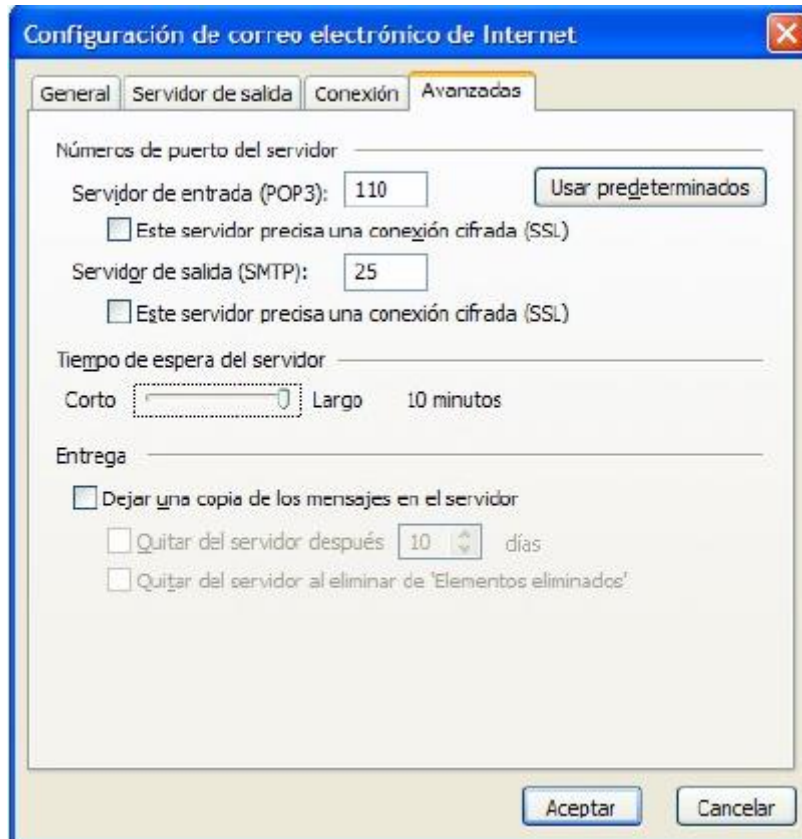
Configuración de correo electrónico de Internet

General | Servidor de salida | Conexión | Avanzadas

Números de puerto del servidor

Servidor de entrada (POP3): 110

Usar predeterminados

Este servidor precisa una conexión cifrada (SSL)

Servidor de salida (SMTP): 25

Este servidor precisa una conexión cifrada (SSL)

Tiempo de espera del servidor

Corto Largo 10 minutos

Entrega

Dejar una copia de los mensajes en el servidor

Quitar del servidor después 10 días

Quitar del servidor al eliminar de 'Elementos eliminados'

Aceptar

Cancelar